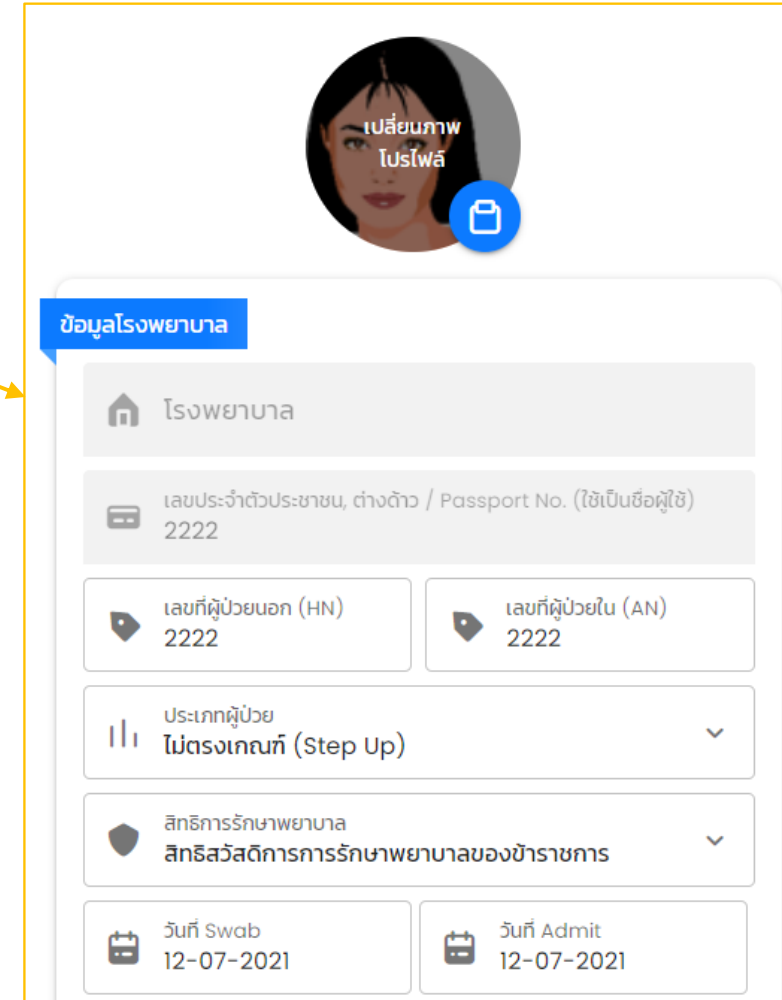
เปลี่ยนภาพ
โปรไฟล์

ข้อมูลโรงพยาบาล

โรงพยาบาล

เลขประจำตัวประชาชน, ต่างด้าว / Passport No. (ใช้เป็นชื่อผู้ใช้)
2222

เลขที่ผู้ป่วยนอก (HN)
2222

เลขที่ผู้ป่วยใน (AN)
2222

ประเภทผู้ป่วย
ไม่ตรงเกณฑ์ (Step Up)

สิทธิการรักษาพยาบาล
สิทธิสวัสดิการการรักษาพยาบาลของข้าราชการ

วันที่ Swab
12-07-2021

วันที่ Admit
12-07-2021